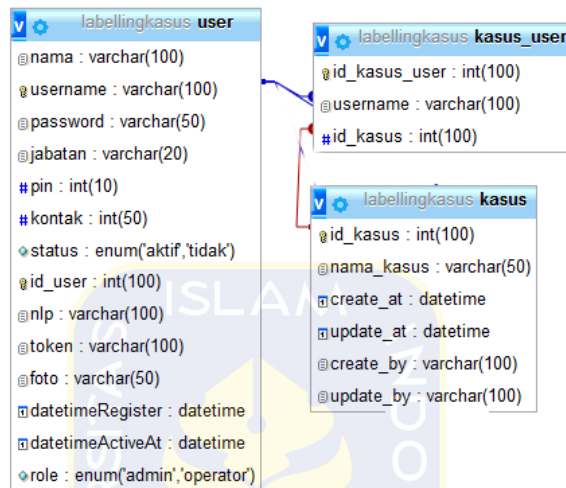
labellingkasus user
nama : varchar(100)
username : varchar(100)
password : varchar(50)
jabatan : varchar(20)
pin : int(10)
kontak : int(50)
status : enum('aktif','tidak')
id_user : int(100)
nlp : varchar(100)
token : varchar(100)
foto : varchar(50)
datetimeRegister : datetime
datetimeActiveAt : datetime
role : enum('admin','operator')

labellingkasus kasus_user
id_kasus_user : int(100)
username : varchar(100)
id_kasus : int(100)

labellingkasus kasus
id_kasus : int(100)
nama_kasus : varchar(50)
create_at : datetime
update_at : datetime
create_by : varchar(100)
update_by : varchar(100)

ISLAM